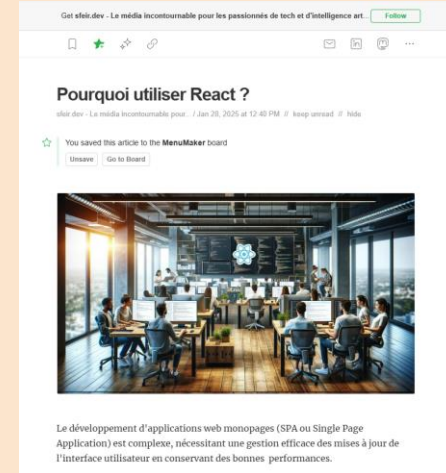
Get sfeir.dev - Le média incontournable pour les passionnés de tech et d'intelligence art... Follow

Pourquoi utiliser React ?

sfeir.dev - Le média incontournable pour... / Jan 28, 2025 at 12:40 PM // keep unread // hide

You saved this article to the MenuMaker board

Unsave Go to Board

Le développement d'applications web monopages (SPA ou Single Page Application) est complexe, nécessitant une gestion efficace des mises à jour de l'interface utilisateur en conservant des bonnes performances.